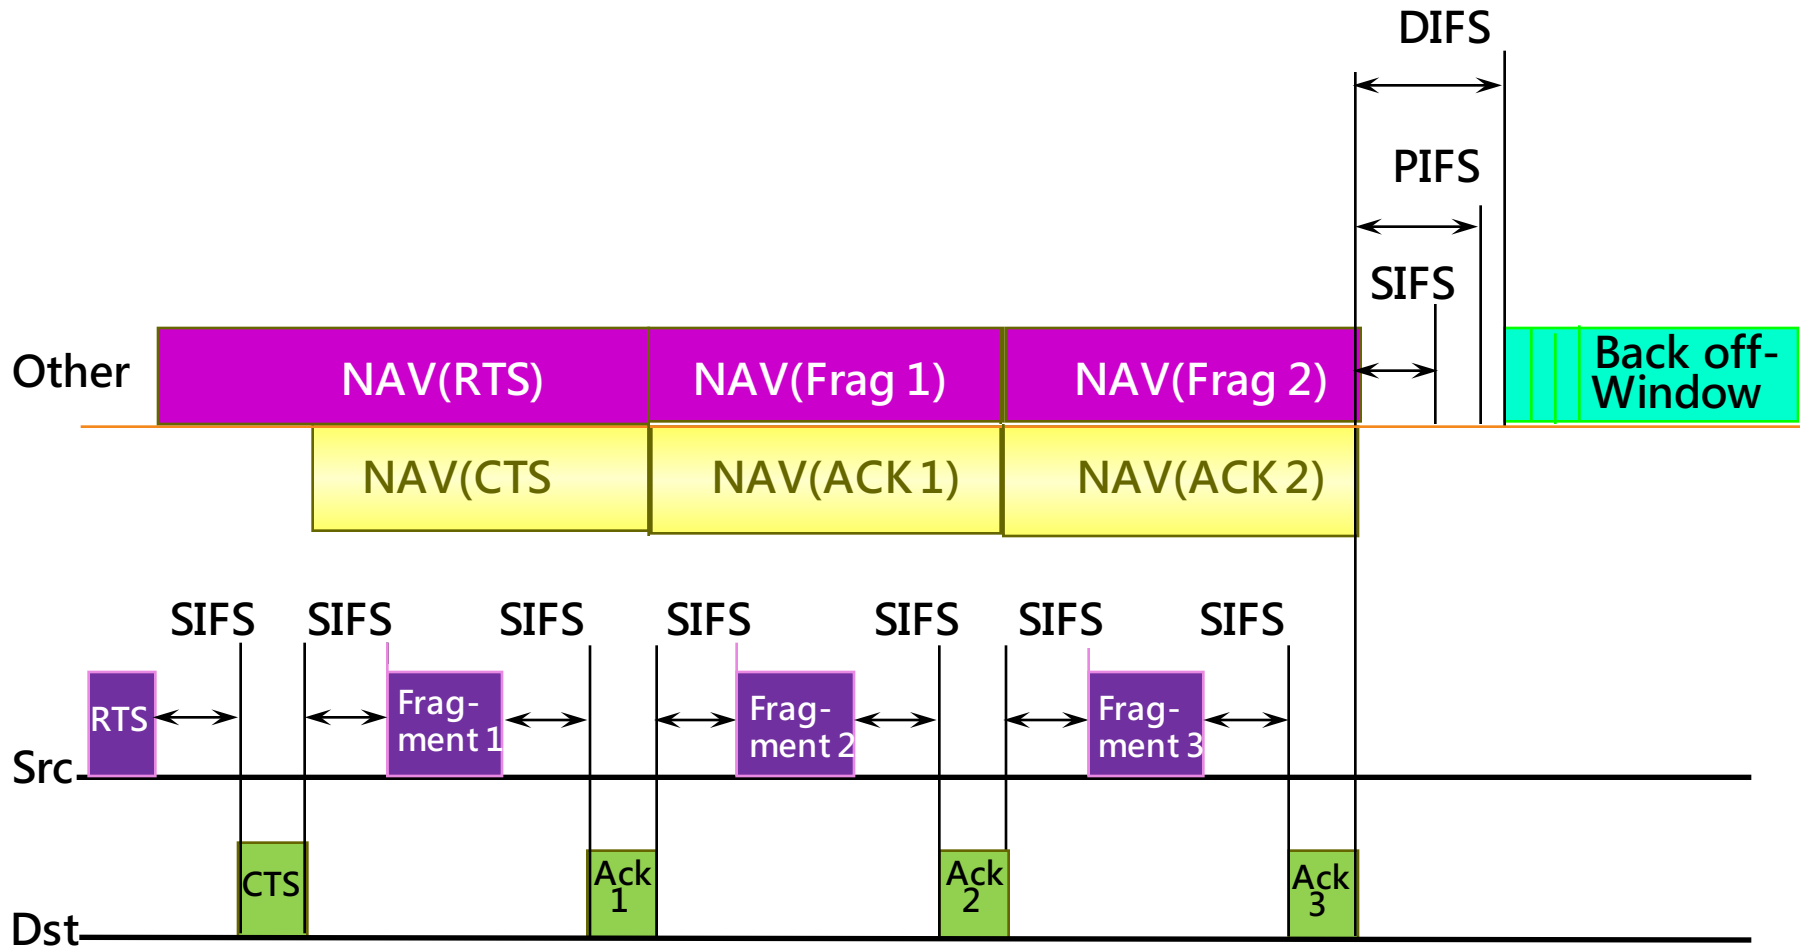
DIFS

PIFS

SIFS

Other

NAV(RTS)

NAV(Frag 1)

NAV(Frag 2)

Back off-Window

NAV(CTS

NAV(ACK 1)

NAV(ACK 2)

SIFS SIFS SIFS SIFS SIFS SIFS SIFS

RTS

Frag-ment 1

Frag-ment 2

Frag-ment 3

Src

CTS

Ack 1

Ack 2

Ack 3

Dst